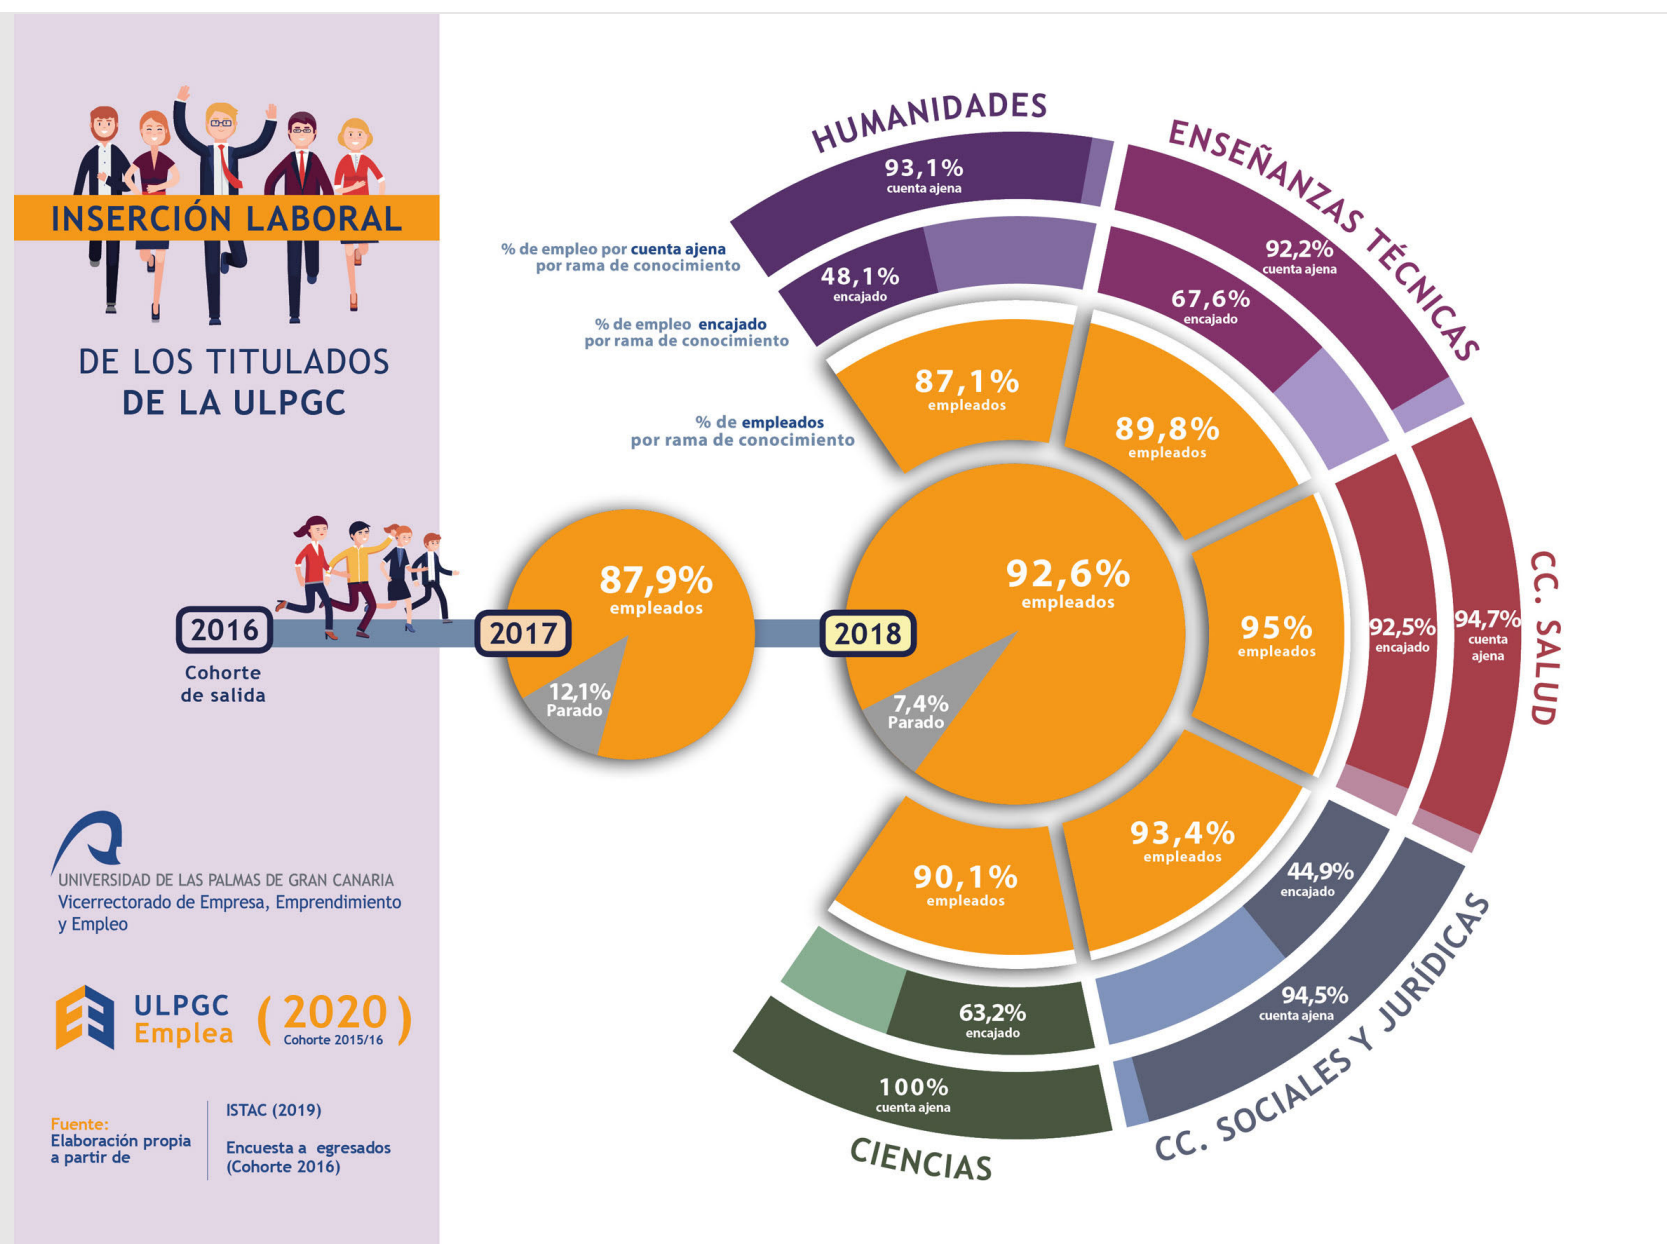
INSERCIÓN LABORAL

DE LOS TITULADOS DE LA ULPGC

2016

Cohorte de salida

2017

87,9% empleados

12,1% Parado

2018

92,6% empleados

7,4% Parado

HUMANIDADES

93,1% cuenta ajena

48,1% encajado

87,1% empleados

% de empleo por cuenta ajena por rama de conocimiento

% de empleo encajado por rama de conocimiento

% de empleados por rama de conocimiento

ENSEÑANZAS TÉCNICAS

92,2% cuenta ajena

67,6% encajado

89,8% empleados

CC. SALUD

95% empleados

92,5% encajado

94,7% cuenta ajena

CC. SOCIALES Y JURÍDICAS

93,4% empleados

44,9% encajado

94,5% cuenta ajena

CIENCIAS

90,1% empleados

63,2% encajado

100% cuenta ajena

UNIVERSIDAD DE LAS PALMAS DE GRAN CANARIA
Vicerrectorado de Empresa, Emprendimiento y Empleo

ULPGC Emplea (2020) Cohorte 2015/16

Fuente: Elaboración propia a partir de

ISTAC (2019)

Encuesta a egresados (Cohorte 2016)